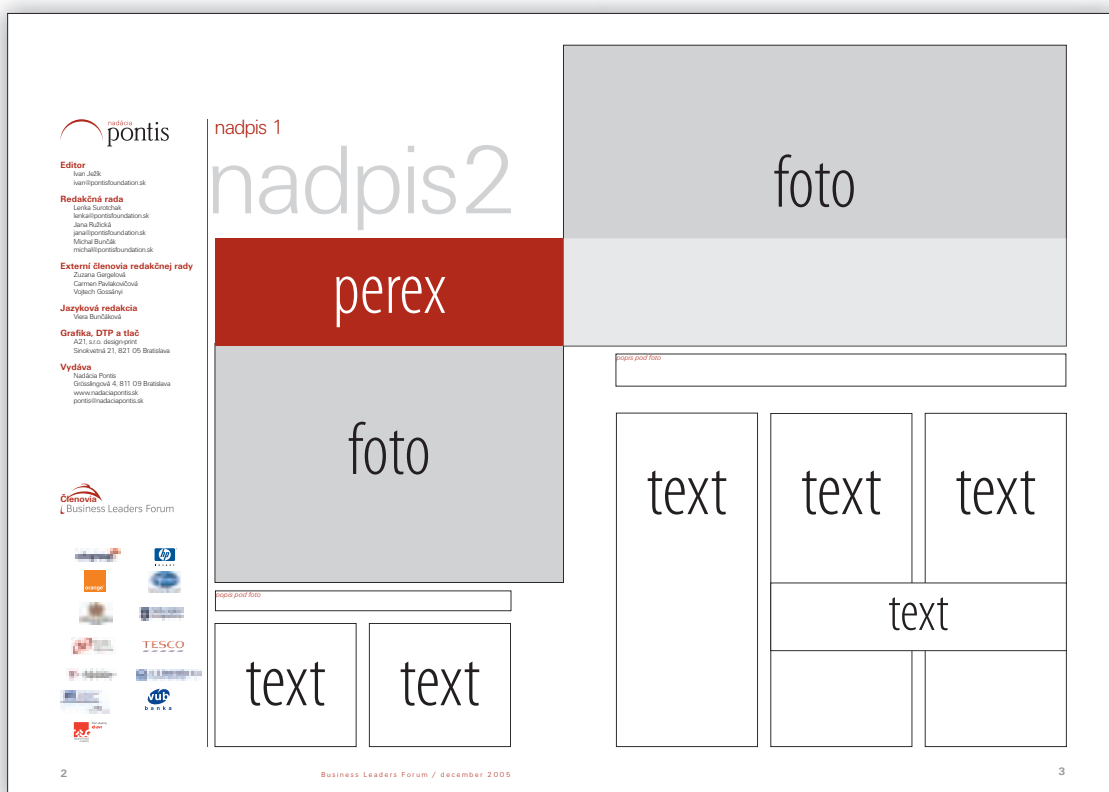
nadácia
pontis

Editor
Ivan Ježík
ivan@pontisfoundation.sk

Redakčná rada
Lenka Surotchak
lenka@pontisfoundation.sk
Jana Ružičká
jana@pontisfoundation.sk
Michal Bunčák
michal@pontisfoundation.sk

Externí členovia redakčnej rady
Zuzana Gergelová
Carmen Pavlakovičová
Vojtech Gossányi

Jazyková redakcia
Viera Bunčáková

Grafika, DTP a tlač
A21, s.r.o. design-print
Sinokvetná 21, 821 05 Bratislava

Vydáva
Nadácia Pontis
Grösslingová 4, 811 09 Bratislava
www.nadaciapontis.sk
pontis@nadaciapontis.sk

Členovia
Business Leaders Forum

hp
orange
TESCO
vúb banka

nadpis 1
nadpis2

perex

foto

popis pod foto

text

text

foto

popis pod foto

text

text

text

text

2

Business Leaders Forum / december 2005

3